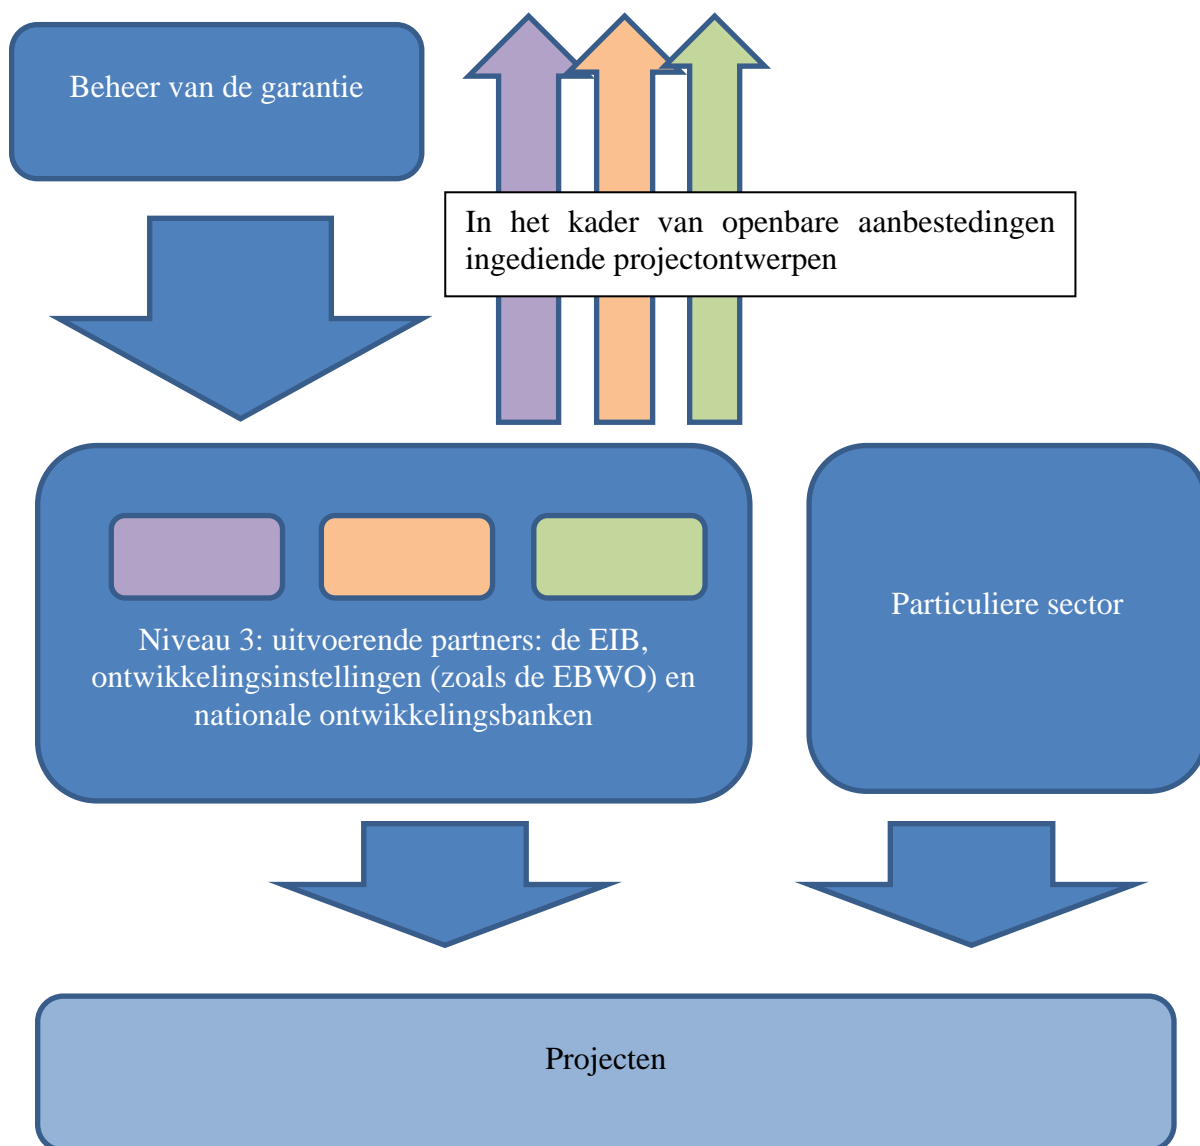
Beheer van de garantie

In het kader van openbare aanbestedingen ingediende projectontwerpen

Niveau 3: uitvoerende partners: de EIB, ontwikkelingsinstellingen (zoals de EBWO) en nationale ontwikkelingsbanken

Particuliere sector

Projecten